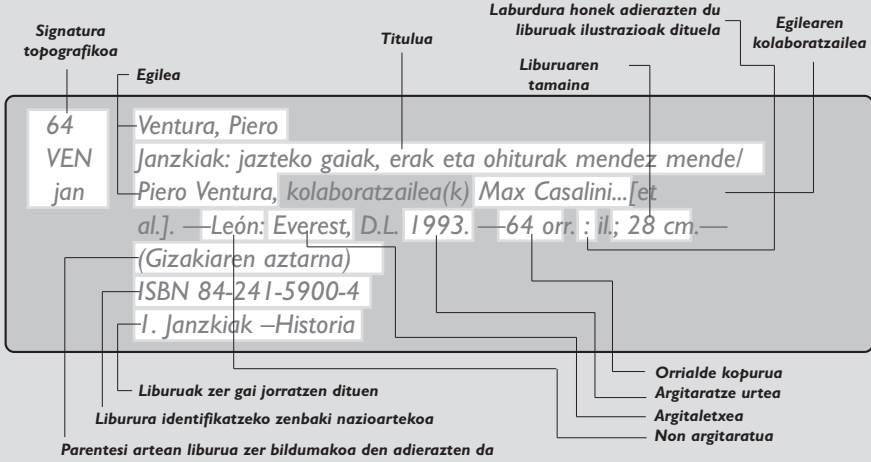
Signatura topografikoa

Titulua

Laburdura honek adierazten du liburuak ilustrazioak dituela

Egilearen kolaboratzailea

Egilea

Liburuaren tamaina

64
VEN
jan

Ventura, Piero
Janzkiak: jazteko gaiak, erak eta ohiturak mendez mende/ Piero Ventura, kolaboratzailea(k) Max Casalini...[et al.]. —León: Everest, D.L. 1993. —64 orr. : il.; 28 cm.—
(Gizakiaren aztarna)
ISBN 84-241-5900-4
1. Janzkiak –Historia

Orrialde kopurua
Argitaratze urtea
Liburuak zer gai jorratzen dituen
Argitaletxea
Liburura identifikatzeko zenbaki nazioartekoa
Non argitaratua
Parentesi artean liburua zer bildumakoa den adierazten da